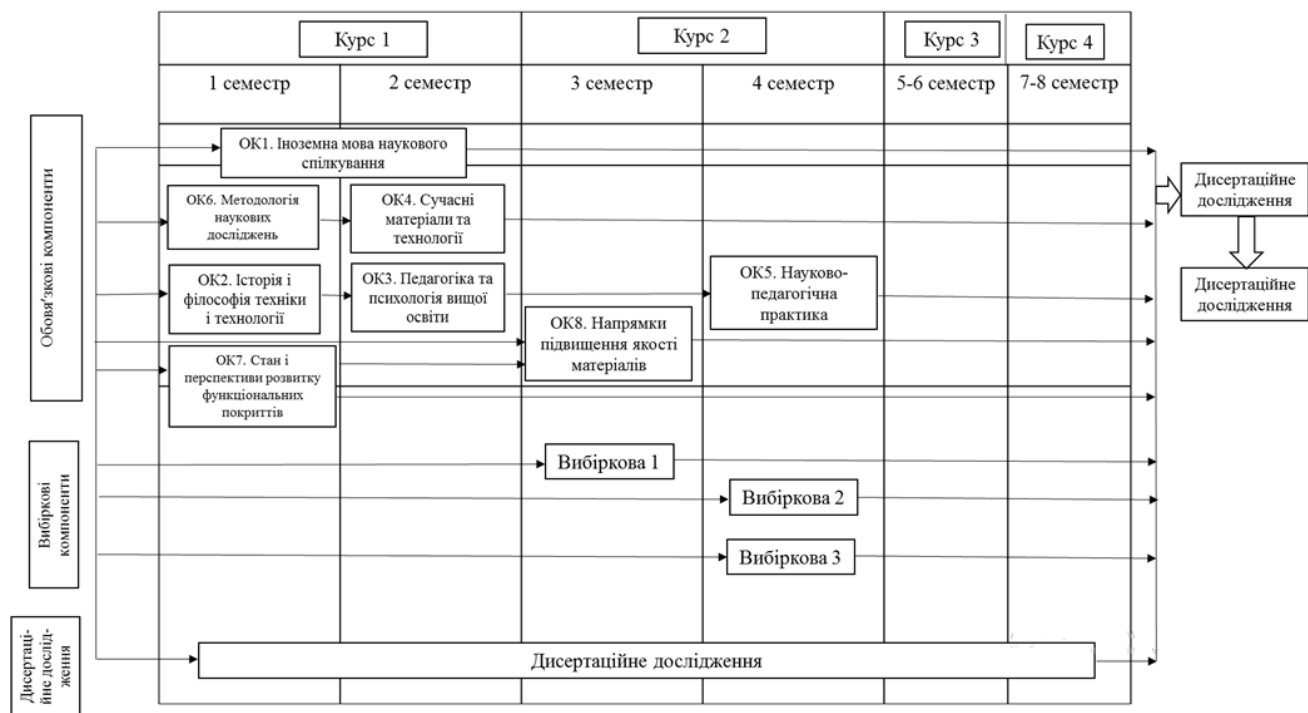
Курс 1

Курс 2

Курс 3

Курс 4

1 семестр

2 семестр

3 семестр

4 семестр

5-6 семестр

7-8 семестр

Обов'язкові компоненти

ОК1. Іноземна мова наукового спілкування

ОК6. Методологія наукових досліджень

ОК4. Сучасні матеріали та технології

ОК2. Історія і філософія техніки і технології

ОК3. Педагогіка та психологія вищої освіти

ОК5. Науково-педагогічна практика

ОК8. Напрямки підвищення якості матеріалів

ОК7. Стан і перспективи розвитку функціональних покриттів

Дисертаційне дослідження

Дисертаційне дослідження

Вибіркові компоненти

Вибіркова 1

Вибіркова 2

Вибіркова 3

Дисертаційне дослідження

Дисертаційне дослідження